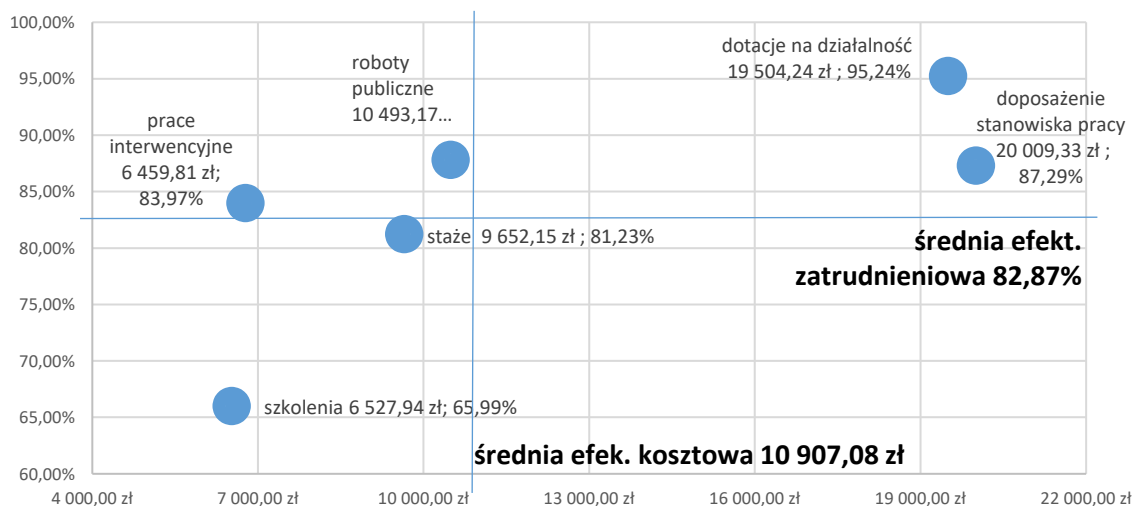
100,00%
95,00%
90,00%
85,00%
80,00%
75,00%
70,00%
65,00%
60,00%

roboty publiczne 10 493,17…

dotacje na działalność 19 504,24 zł ; 95,24%

prace interwencyjne 6 459,81 zł; 83,97%

doposażenie stanowiska pracy 20 009,33 zł ; 87,29%

staże 9 652,15 zł ; 81,23%

średnia efekt. zatrudnieniowa 82,87%

szkolenia 6 527,94 zł; 65,99%

średnia efek. kosztowa 10 907,08 zł

4 000,00 zł
7 000,00 zł
10 000,00 zł
13 000,00 zł
16 000,00 zł
19 000,00 zł
22 000,00 zł